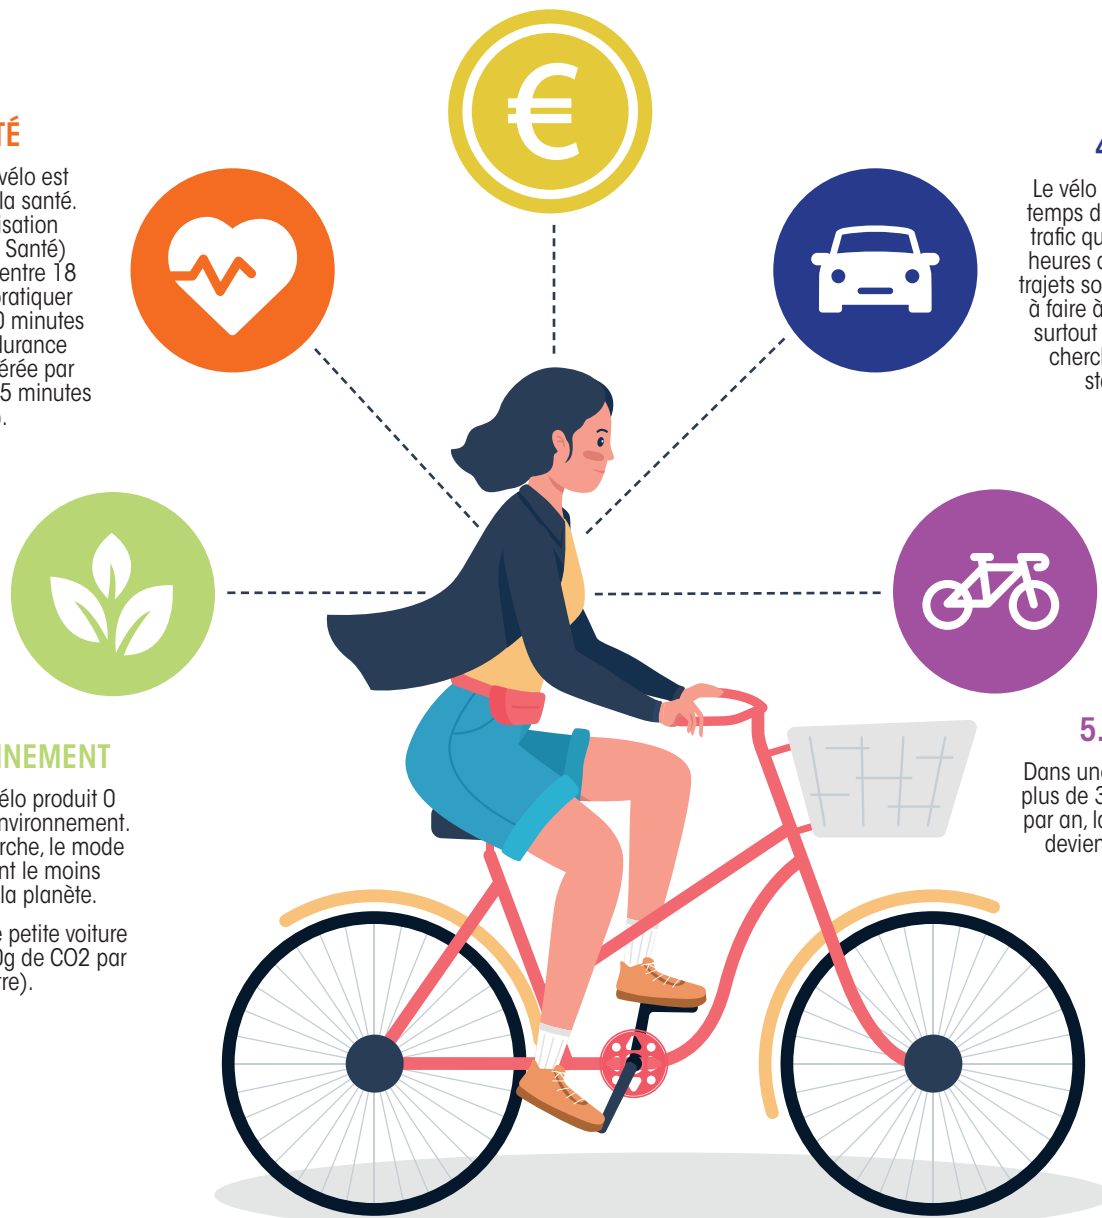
TÉ

vélo est
la santé.
isation
Santé)
entre 18
pratiquer
0 minutes
durance
érée par
5 minutes
.

4

Le vélo
temps d
trafic qu
heures d
trajets so
à faire à
surtout
cherc
st

NEMENT

élo produit 0
nvironnement.
rche, le mode
nt le moins
la planète.

e petite voiture
0g de CO2 par
re).

5.

Dans un
plus de 3
par an, l
devien